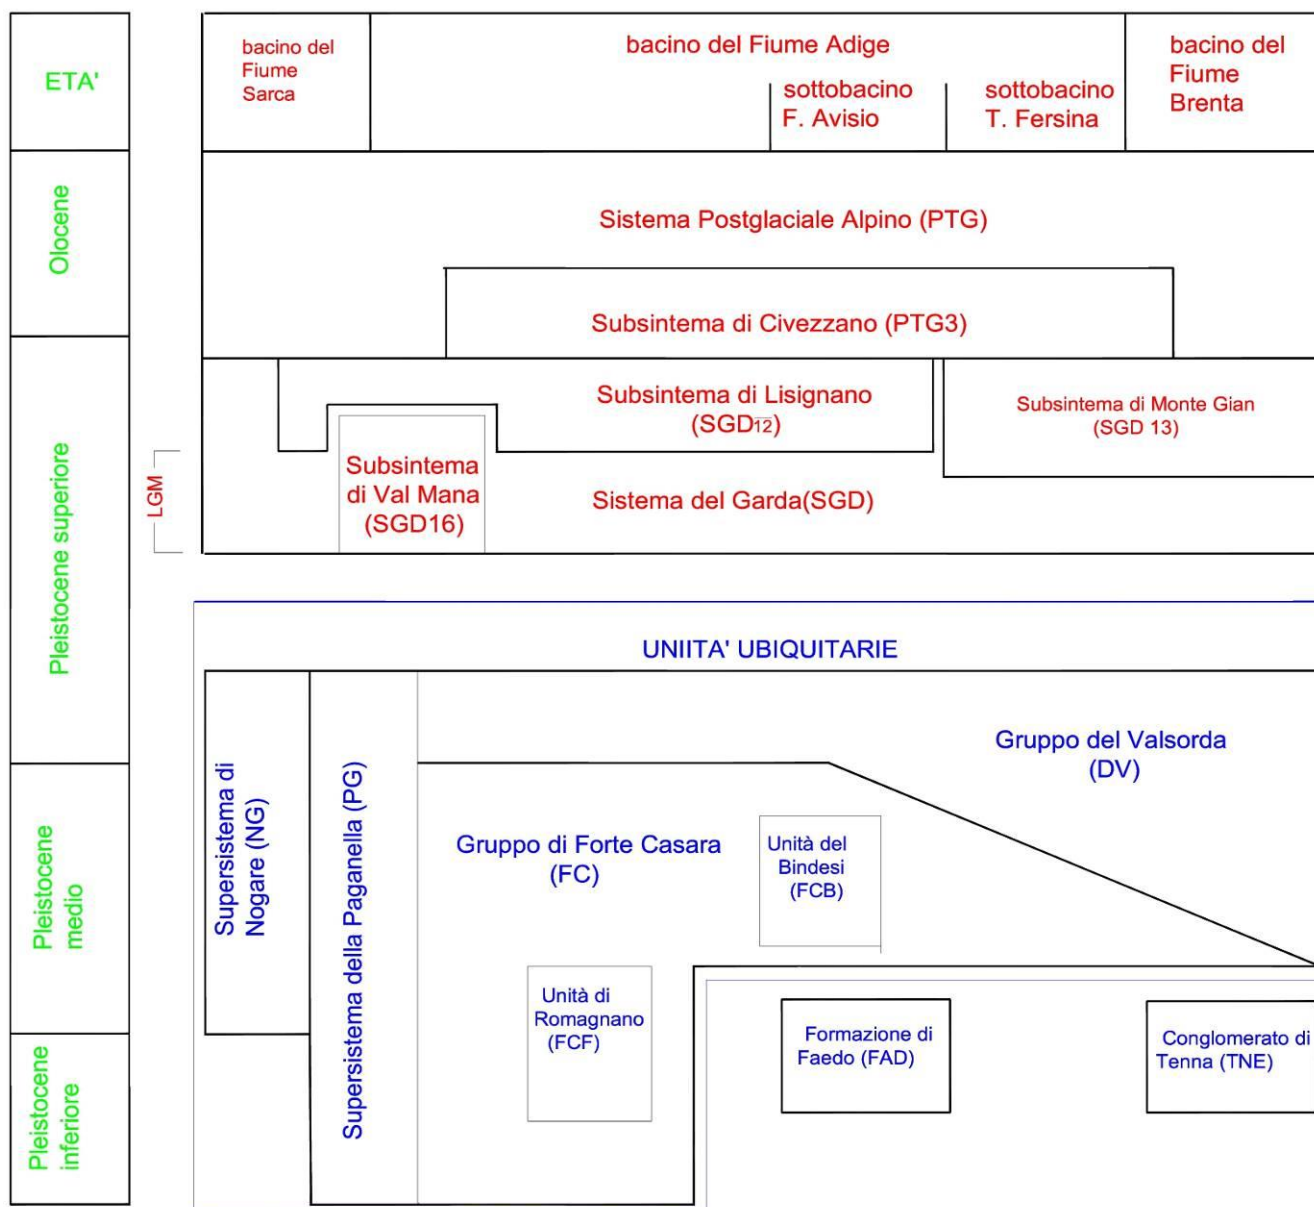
ETA'

Olocene

Pleistocene superiore

Pleistocene medio

Pleistocene inferiore

LGM

bacino del Fiume Sarca

bacino del Fiume Adige

sottobacino F. Avisio

sottobacino T. Fersina

bacino del Fiume Brenta

Sistema Postglaciale Alpino (PTG)

Subsintema di Civezzano (PTG3)

Subsintema di Lisignano (SGD12)

Subsintema di Monte Gian (SGD 13)

Subsintema di Val Mana (SGD16)

Sistema del Garda(SGD)

UNIITA' UBIQUITARIE

Supersistema di Nogare (NG)

Supersistema della Paganella (PG)

Gruppo del Valsorda (DV)

Gruppo di Forte Casara (FC)

Unità del Bindesi (FCB)

Unità di Romagnano (FCF)

Formazione di Faedo (FAD)

Conglomerato di Tenna (TNE)